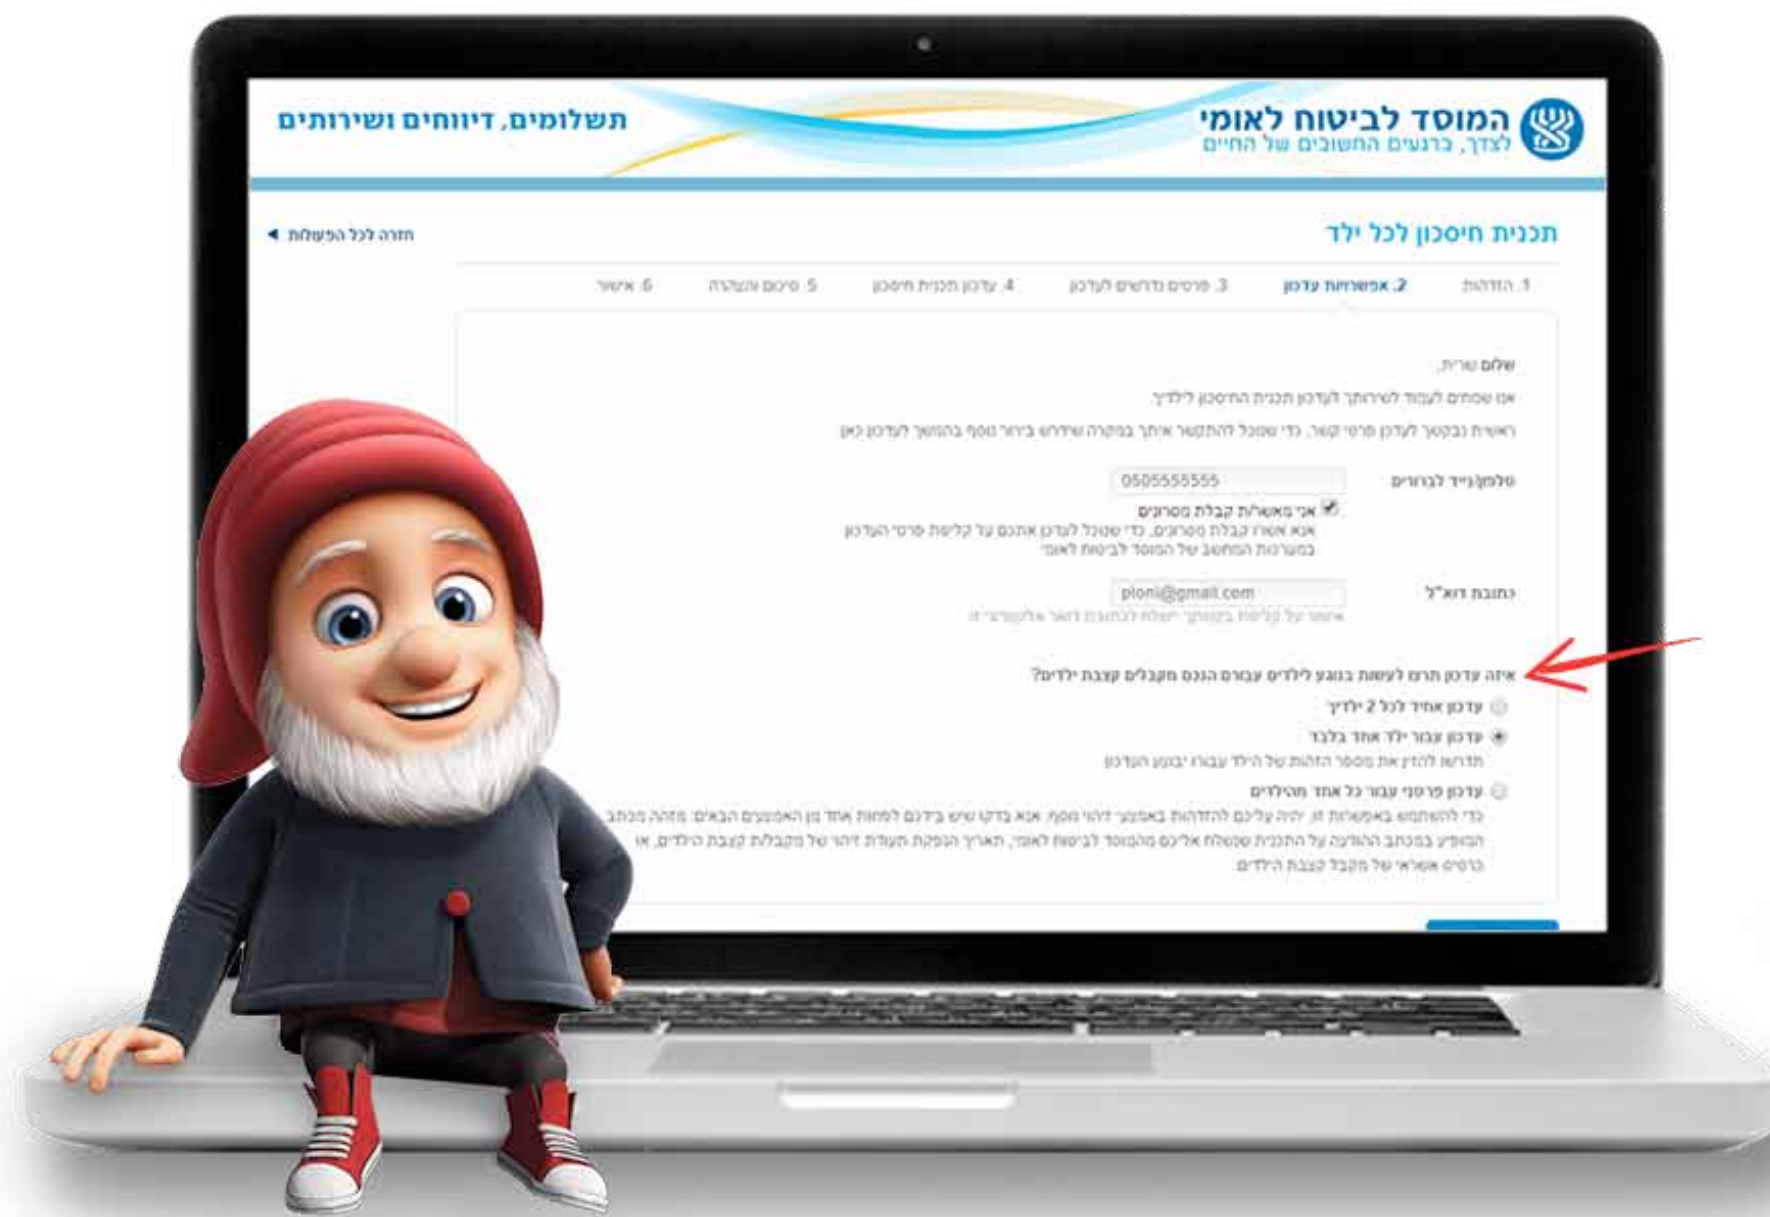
המוסד לביטוח לאומי
לצדך, ברגעים החשובים של החיים

תשלומים, דיווחים ושירותים

תכנית חיסכון לכל ילד

חזרה לכל הפעולות

1. הזדהות 2. אפשרויות עדכון 3. פרטים נדרשים לעדכון 4. עדכון תכנית חיסכון 5. סיכום והצהרה 6. אישור

שלום שרית,

אנו שמחים לעמוד לשירותך לעדכון תכנית החיסכון לילדיך.

ראשית נבקשך לעדכן פרטי קשר, כדי שנוכל להתקשר איתך במקרה שידרש בירור נוסף בהמשך לעדכון כאן

טלפון/נייד לבירורים 0505555555

אני מאשר/ת קבלת מסרונים
אנא אשרו קבלת מסרונים, כדי שנוכל לעדכן אתכם על קליטת פרטי העדכון במערכות המחשב של המוסד לביטוח לאומי

כתובת דוא"ל ploni@gmail.com
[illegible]

איזה עדכון תרצו לעשות בנוגע לילדים עבורם הנכם מקבלים קצבת ילדים?

עדכון אחיד לכל 2 ילדיך
עדכון עבור ילד אחד בלבד
תדרשו להזין את מספר הזהות של הילד עבורו יבוצע העדכון
עדכון פרטני עבור כל אחד מהילדים
כדי להשתמש באפשרות זו, יהיה עליכם להזדהות באמצעי זיהוי נוסף. אנא בדקו שיש בידכם לפחות אחד מן האמצעים הבאים: מזהה מכתב המופיע במכתב ההודעה על התכנית שנשלח אליכם מהמוסד לביטוח לאומי, תאריך הנפקת תעודת זהות של מקבלת קצבת הילדים, או כרטיס אשראי של מקבל קצבת הילדים